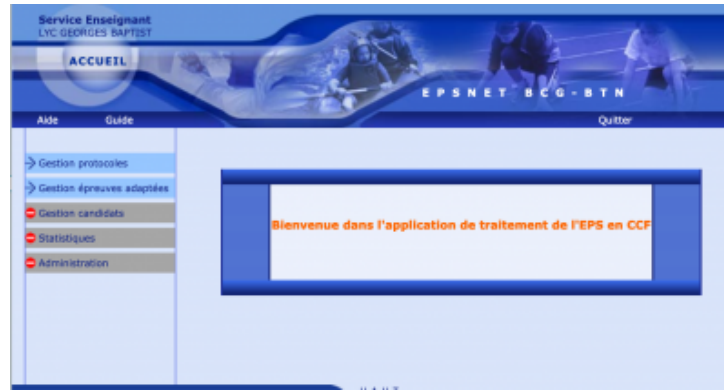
Service Enseignant
LYC GEORGES BAPTIST

ACCUEIL

EPSNET BCG-BTN

Aide Guide

Quitter

Gestion protocoles

Gestion épreuves adaptées

Gestion candidats

Statistiques

Administration

Bienvenue dans l'application de traitement de l'EPS en CCF

HAUT